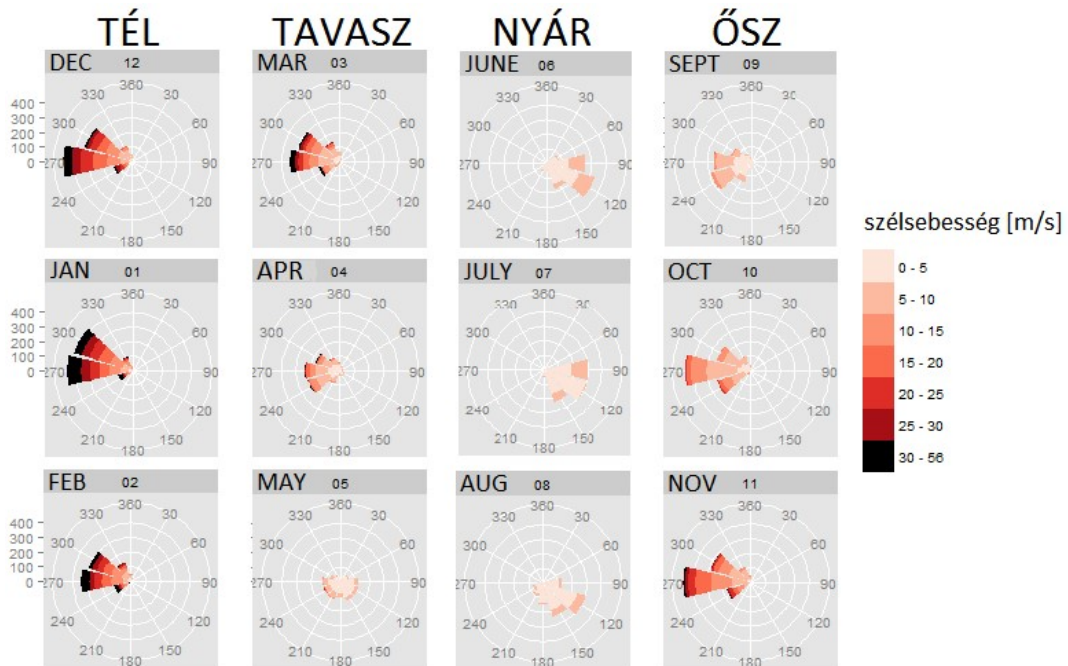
TÉL TAVASZ NYÁR ŐSZ

DEC 12
400
300
200
100
0
360 30 60 90 120 150 180 210 240 270 300 330

MAR 03
360 30 60 90 120 150 180 210 240 270 300 330

JUNE 06
360 30 60 90 120 150 180 210 240 270 300 330

SEPT 09
360 30 60 90 120 150 180 210 240 270 300 330

JAN 01
400
300
200
100
0
360 30 60 90 120 150 180 210 240 270 300 330

APR 04
360 30 60 90 120 150 180 210 240 270 300 330

JULY 07
360 30 60 90 120 150 180 210 240 270 300 330

OCT 10
360 30 60 90 120 150 180 210 240 270 300 330

FEB 02
400
300
200
100
0
360 30 60 90 120 150 180 210 240 270 300 330

MAY 05
360 30 60 90 120 150 180 210 240 270 300 330

AUG 08
360 30 60 90 120 150 180 210 240 270 300 330

NOV 11
360 30 60 90 120 150 180 210 240 270 300 330

szélsebesség [m/s]
0 - 5
5 - 10
10 - 15
15 - 20
20 - 25
25 - 30
30 - 56